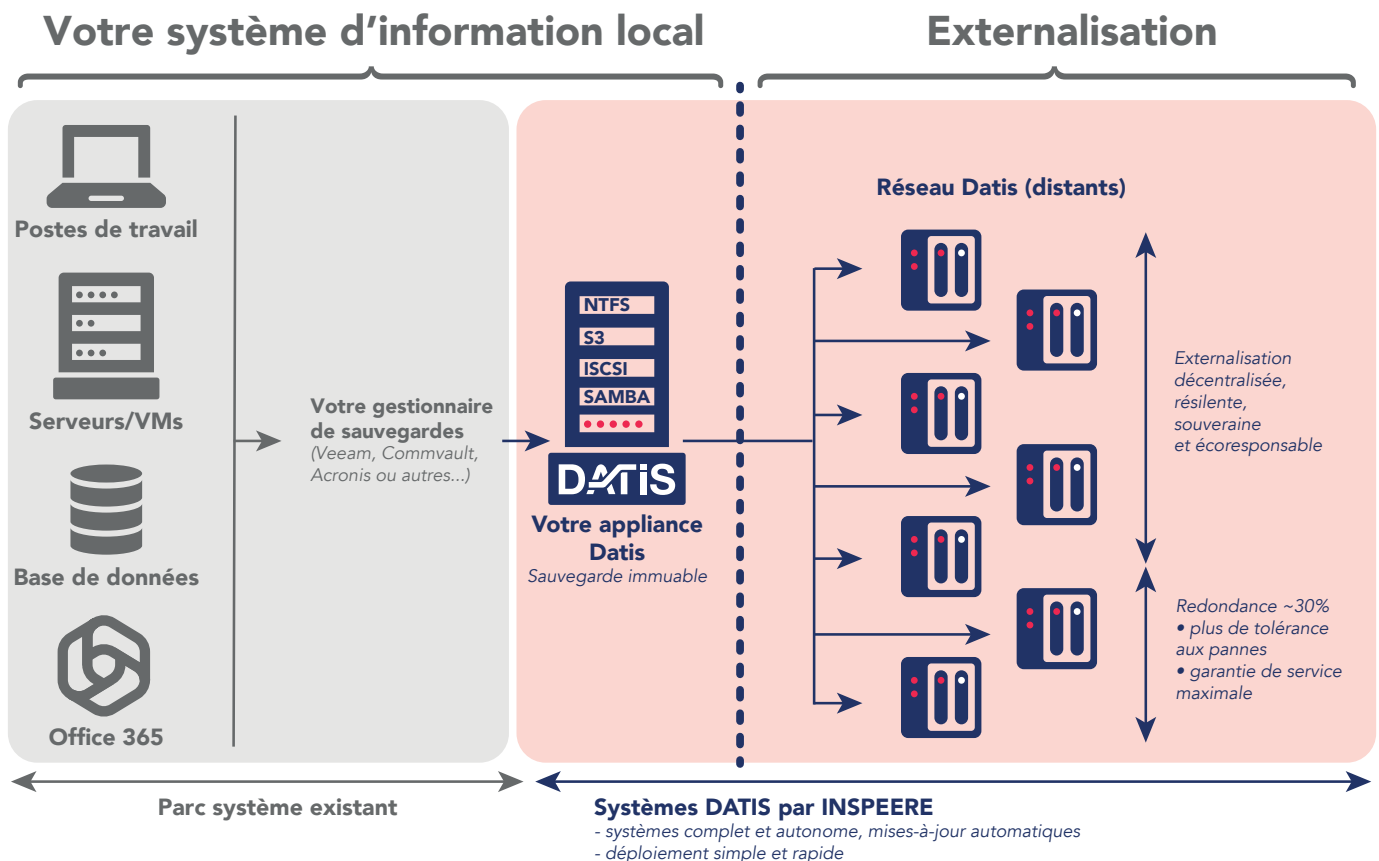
Votre système d'information local

Externalisation

Postes de travail

Serveurs/VMs

Base de données

Office 365

Votre gestionnaire de sauvegardes
(Veeam, Commvault, Acronis ou autres...)

NTFS
S3
ISCSI
SAMBA

DATIS

Votre appliance Datis
Sauvegarde immuable

Réseau Datis (distants)

Externalisation décentralisée, résilente, souveraine et écoresponsable

Redondance ~30%
• plus de tolérance aux pannes
• garantie de service maximale

Parc système existant

Systèmes DATIS par INSPEERE
- systèmes complet et autonome, mises-à-jour automatiques
- déploiement simple et rapide